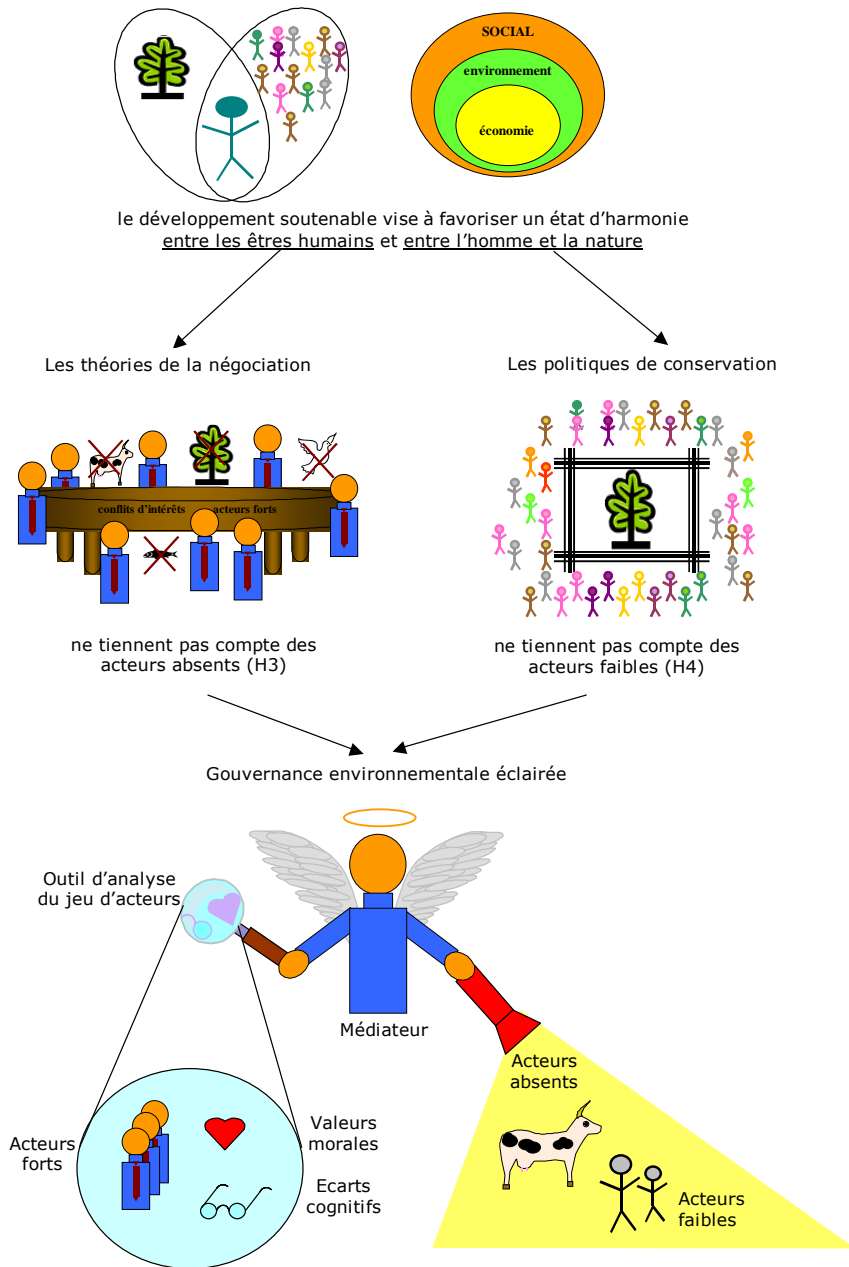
SOCIAL

environnement

économie

le développement soutenable vise à favoriser un état d'harmonie entre les êtres humains et entre l'homme et la nature

Les théories de la négociation

Les politiques de conservation

conflits d'intérêts

acteurs forts

ne tiennent pas compte des acteurs absents (H3)

ne tiennent pas compte des acteurs faibles (H4)

Gouvernance environnementale éclairée

Outil d'analyse du jeu d'acteurs

Médiateur

Acteurs absents

Acteurs forts

Valeurs morales

Ecarts cognitifs

Acteurs faibles